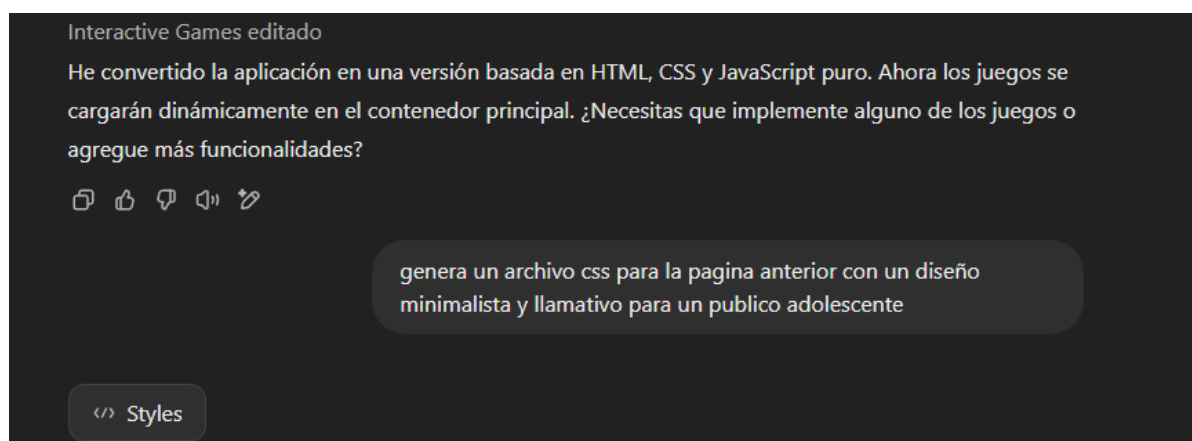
Interactive Games editado

He convertido la aplicación en una versión basada en HTML, CSS y JavaScript puro. Ahora los juegos se cargarán dinámicamente en el contenedor principal. ¿Necesitas que implemente alguno de los juegos o agregue más funcionalidades?

genera un archivo css para la pagina anterior con un diseño minimalista y llamativo para un publico adolescente

</> Styles